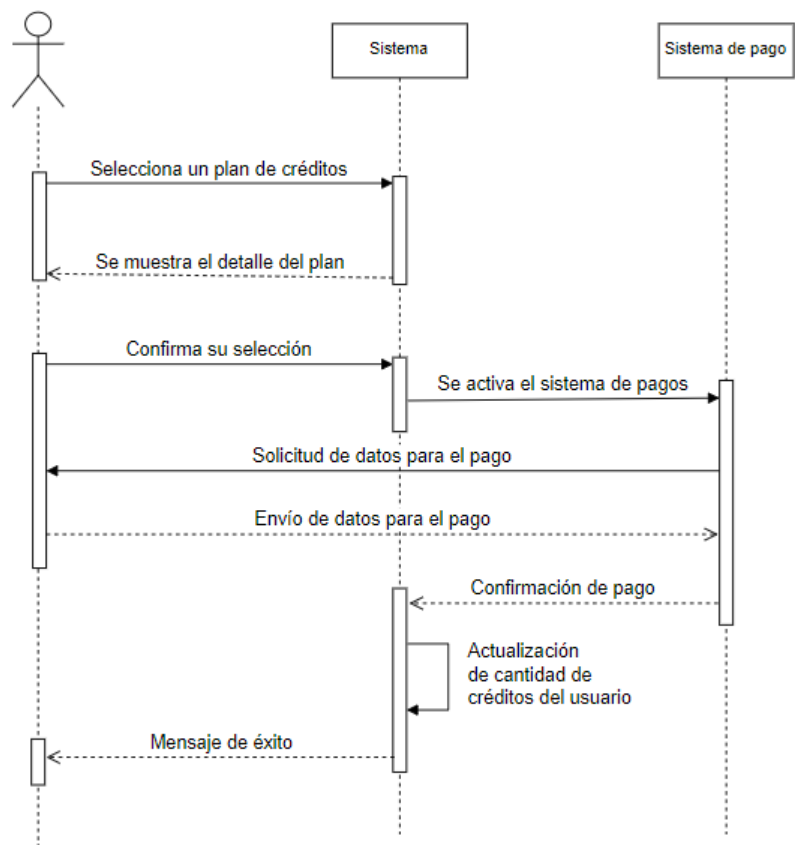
Sistema

Sistema de pago

Selecciona un plan de créditos

Se muestra el detalle del plan

Confirma su selección

Se activa el sistema de pagos

Solicitud de datos para el pago

Envío de datos para el pago

Confirmación de pago

Actualización de cantidad de créditos del usuario

Mensaje de éxito